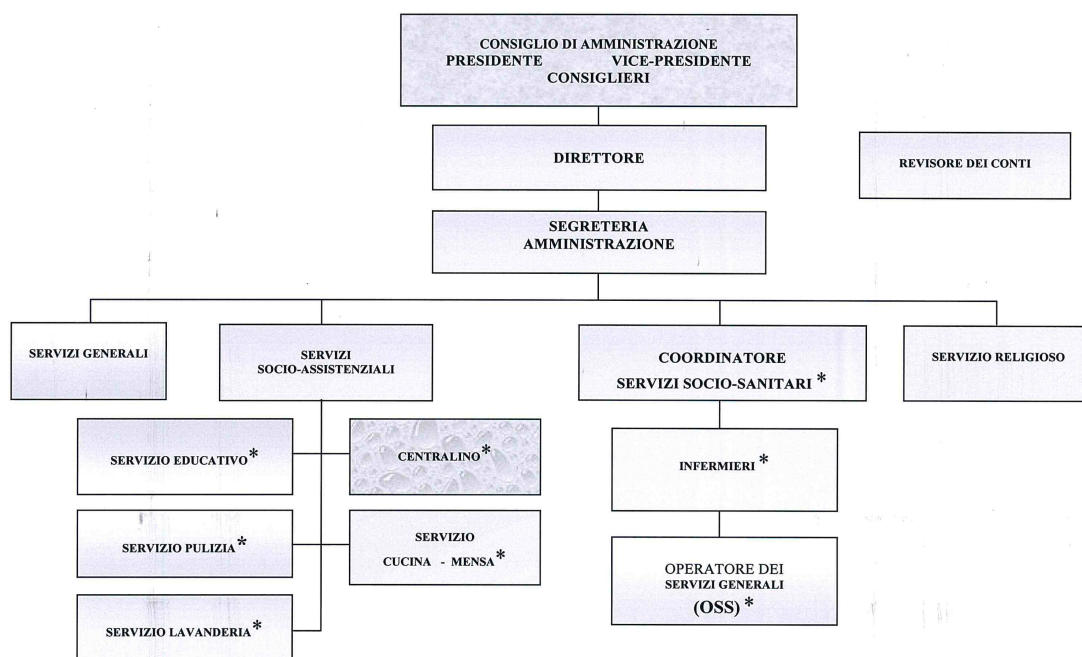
CONSIGLIO DI AMMINISTRAZIONE
PRESIDENTE VICE-PRESIDENTE
CONSIGLIERI

DIRETTORE

REVISORE DEI CONTI

SEGRETERIA
AMMINISTRAZIONE

SERVIZI GENERALI

SERVIZI
SOCIO-ASSISTENZIALI

COORDINATORE
SERVIZI SOCIO-SANITARI *

SERVIZIO RELIGIOSO

SERVIZIO EDUCATIVO*

CENTRALINO*

INFERMIERI *

SERVIZIO PULIZIA*

SERVIZIO
CUCINA - MENSA*

OPERATORE DEI
SERVIZI GENERALI
(OSS) *

SERVIZIO LAVANDERIA*